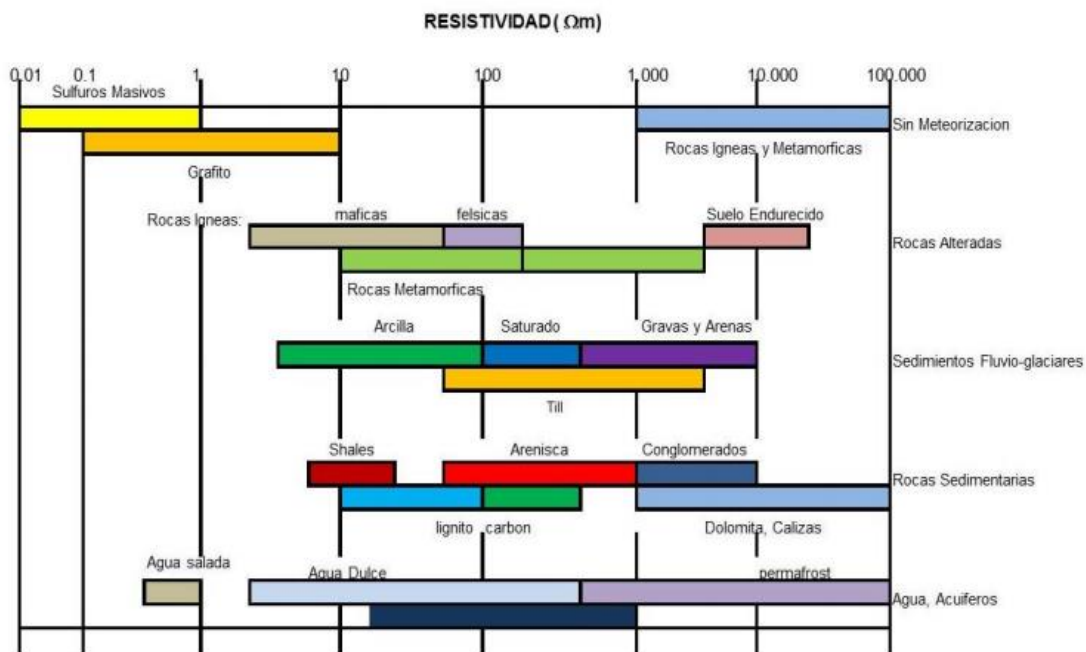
RESISTIVIDAD ($\Omega$m)

0.01 0.1 1 10 100 1.000 10.000 100.000

Sulfuros Masivos

Sin Meteorizacion

Rocas Igneas, y Metamorficas

Grafito

Rocas Igneas: maficas felsicas Suelo Endurecido

Rocas Alteradas

Rocas Metamorficas

Arcilla Saturado Gravas y Arenas

Sedimientos Fluvio-glaciares

Till

Shales Arenisca Conglomerados

Rocas Sedimentarias

lignito carbon Dolomita, Calizas

Agua salada Agua Dulce permafrost

Agua, Acuiferos